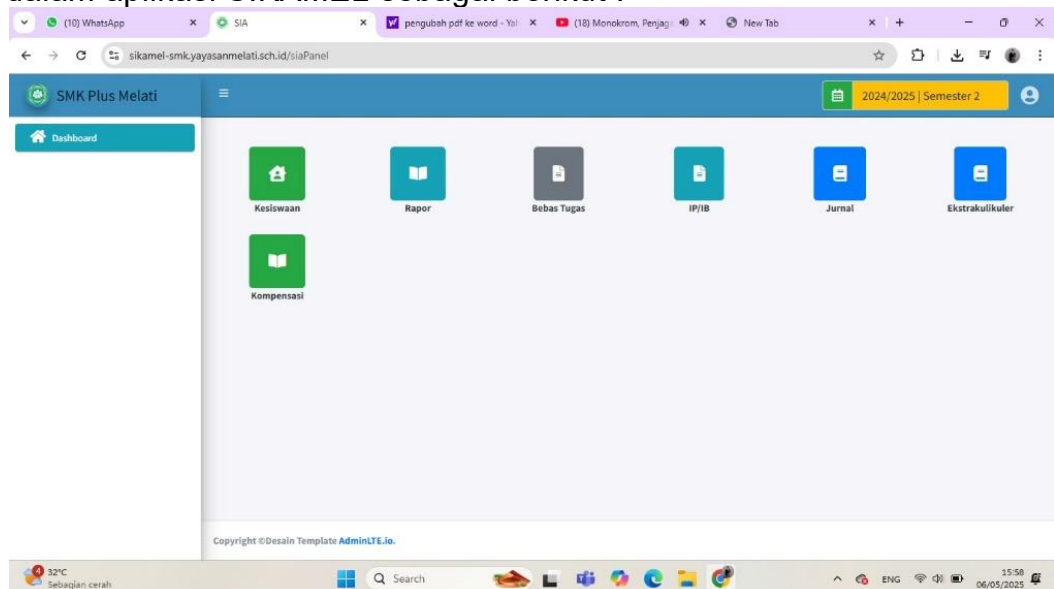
(10) WhatsApp
SIA
pengubah pdf ke word - Yah
(18) Monokrom, Penjag
New Tab

sikamel-smk.yayasanmelati.sch.id/siaPanel

SMK Plus Melati
2024/2025 | Semester 2

Dashboard

Kesiswaan
Rapor
Bebas Tugas
IP/IB
Jurnal
Ekstrakulikuler
Kompensasi

Copyright ©Desain Template AdminLTE.io.

32°C
Sebagian cerah
Search
ENG
15:58
06/05/2025